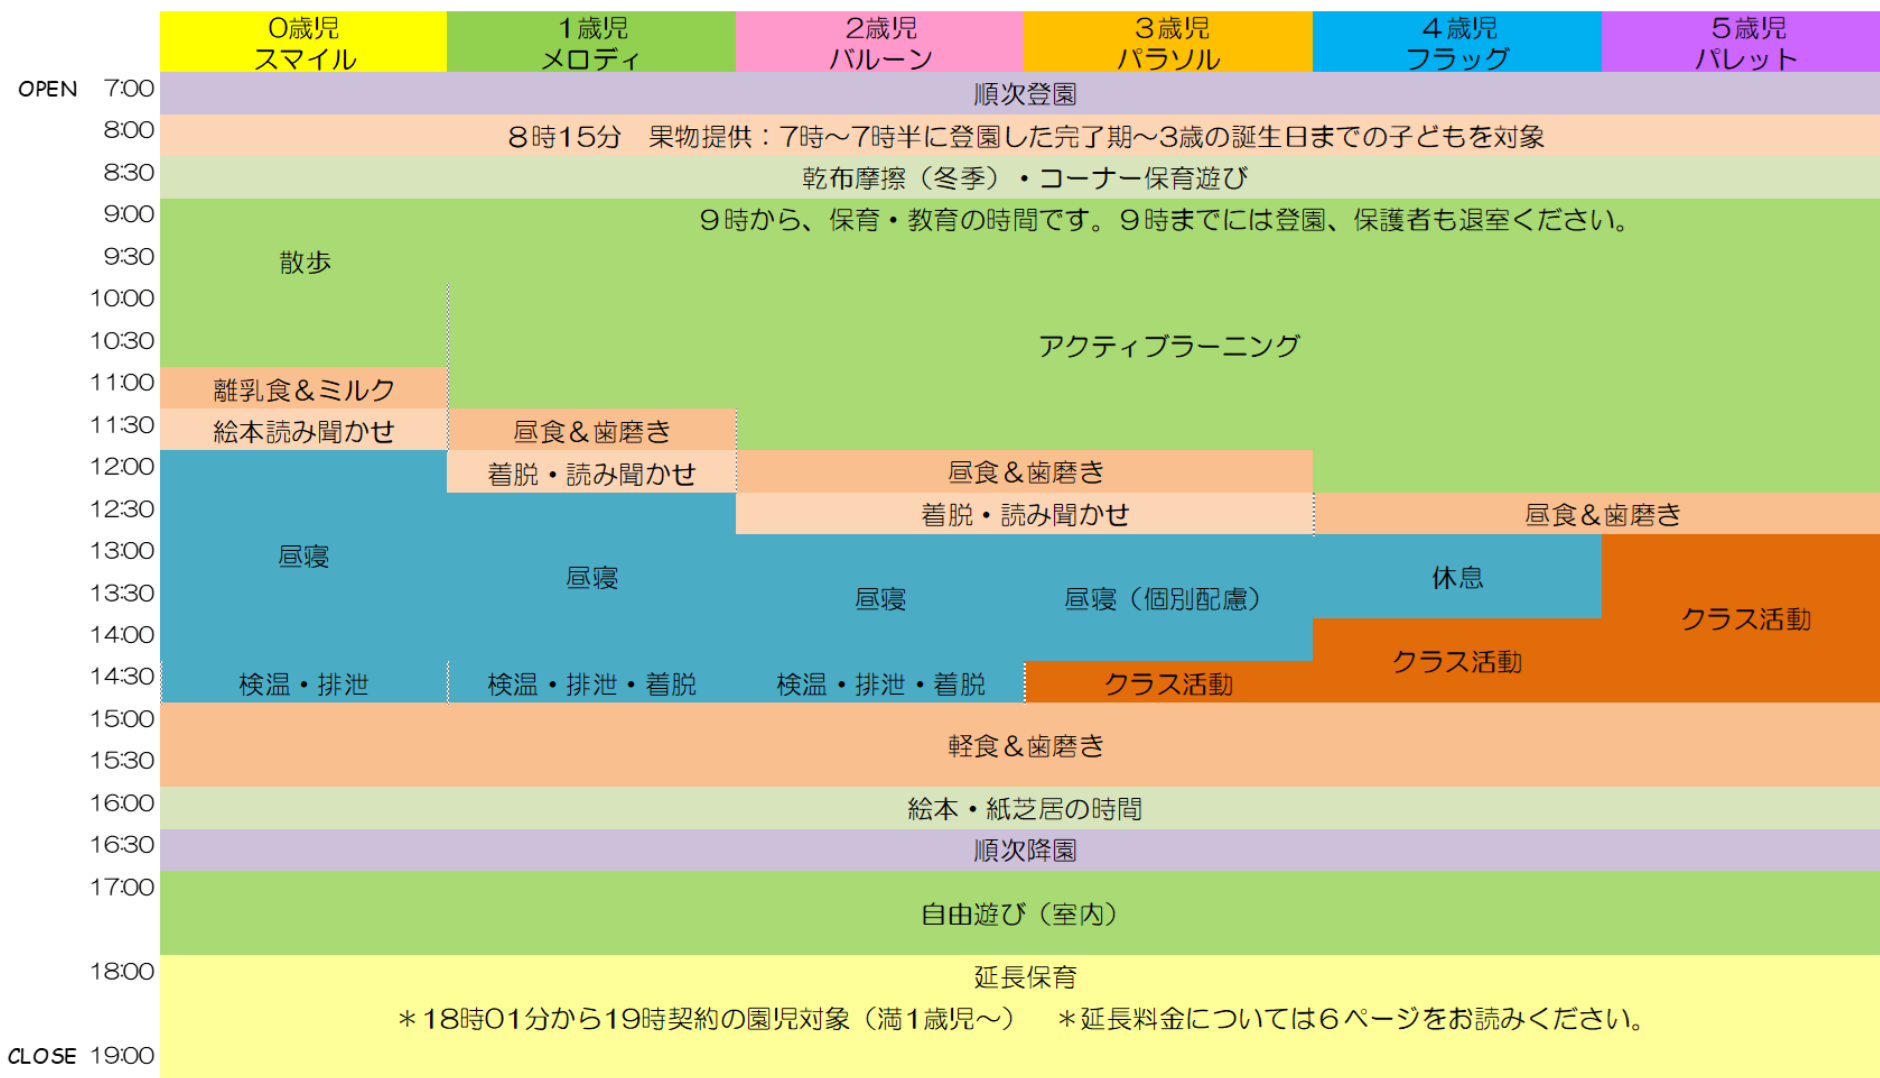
| | 0歳児 スマイル | 1歳児 メロディ | 2歳児 バルーン | 3歳児 パラソル | 4歳児 フラッグ | 5歳児 パレット |
|---|---|---|---|---|---|---|
| OPEN 7:00 | 順次登園 | | | | | |
| 8:00 | 8時15分　果物提供：7時～7時半に登園した完了期～3歳の誕生日までの子どもを対象 | | | | | |
| 8:30 | 乾布摩擦（冬季）・コーナー保育遊び | | | | | |
| 9:00 | 9時から、保育・教育の時間です。9時までには登園、保護者も退室ください。 | | | | | |
| 9:30 | 散歩 | | | | | |
| 10:00 | | アクティブラーニング | | | | |
| 10:30 | | | | | | |
| 11:00 | 離乳食＆ミルク | | | | | |
| 11:30 | 絵本読み聞かせ | 昼食＆歯磨き | | | | |
| 12:00 | 昼寝 | 着脱・読み聞かせ | 昼食＆歯磨き | | | |
| 12:30 | | 昼寝 | 着脱・読み聞かせ | | 昼食＆歯磨き | |
| 13:00 | | | 昼寝 | 昼寝（個別配慮） | 休息 | クラス活動 |
| 13:30 | | | | | | |
| 14:00 | | | | | クラス活動 | |
| 14:30 | 検温・排泄 | 検温・排泄・着脱 | 検温・排泄・着脱 | クラス活動 | | |
| 15:00 | 軽食＆歯磨き | | | | | |
| 15:30 | | | | | | |
| 16:00 | 絵本・紙芝居の時間 | | | | | |
| 16:30 | 順次降園 | | | | | |
| 17:00 | 自由遊び（室内） | | | | | |
| 18:00 | 延長保育 ＊18時01分から19時契約の園児対象（満1歳児～）　＊延長料金については6ページをお読みください。 | | | | | |
| CLOSE 19:00 | | | | | | |